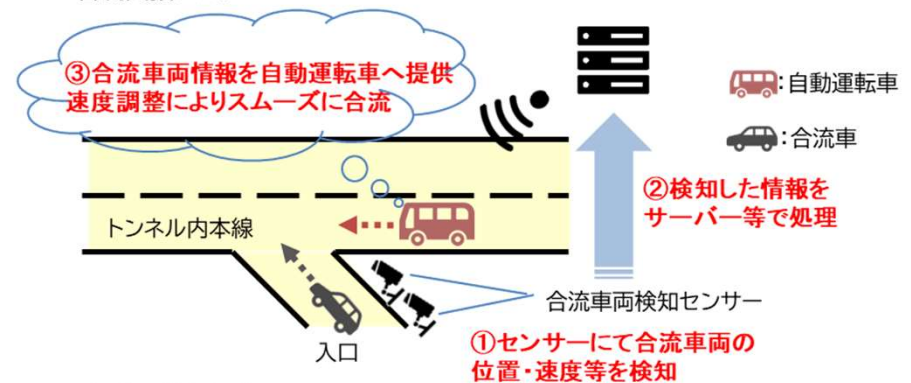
③合流車両情報を自動運転車へ提供
速度調整によりスムーズに合流

:自動運転車

:合流車

②検知した情報を
サーバー等で処理

トンネル内本線

合流車両検知センサー

入口

①センサーにて合流車両の
位置・速度等を検知